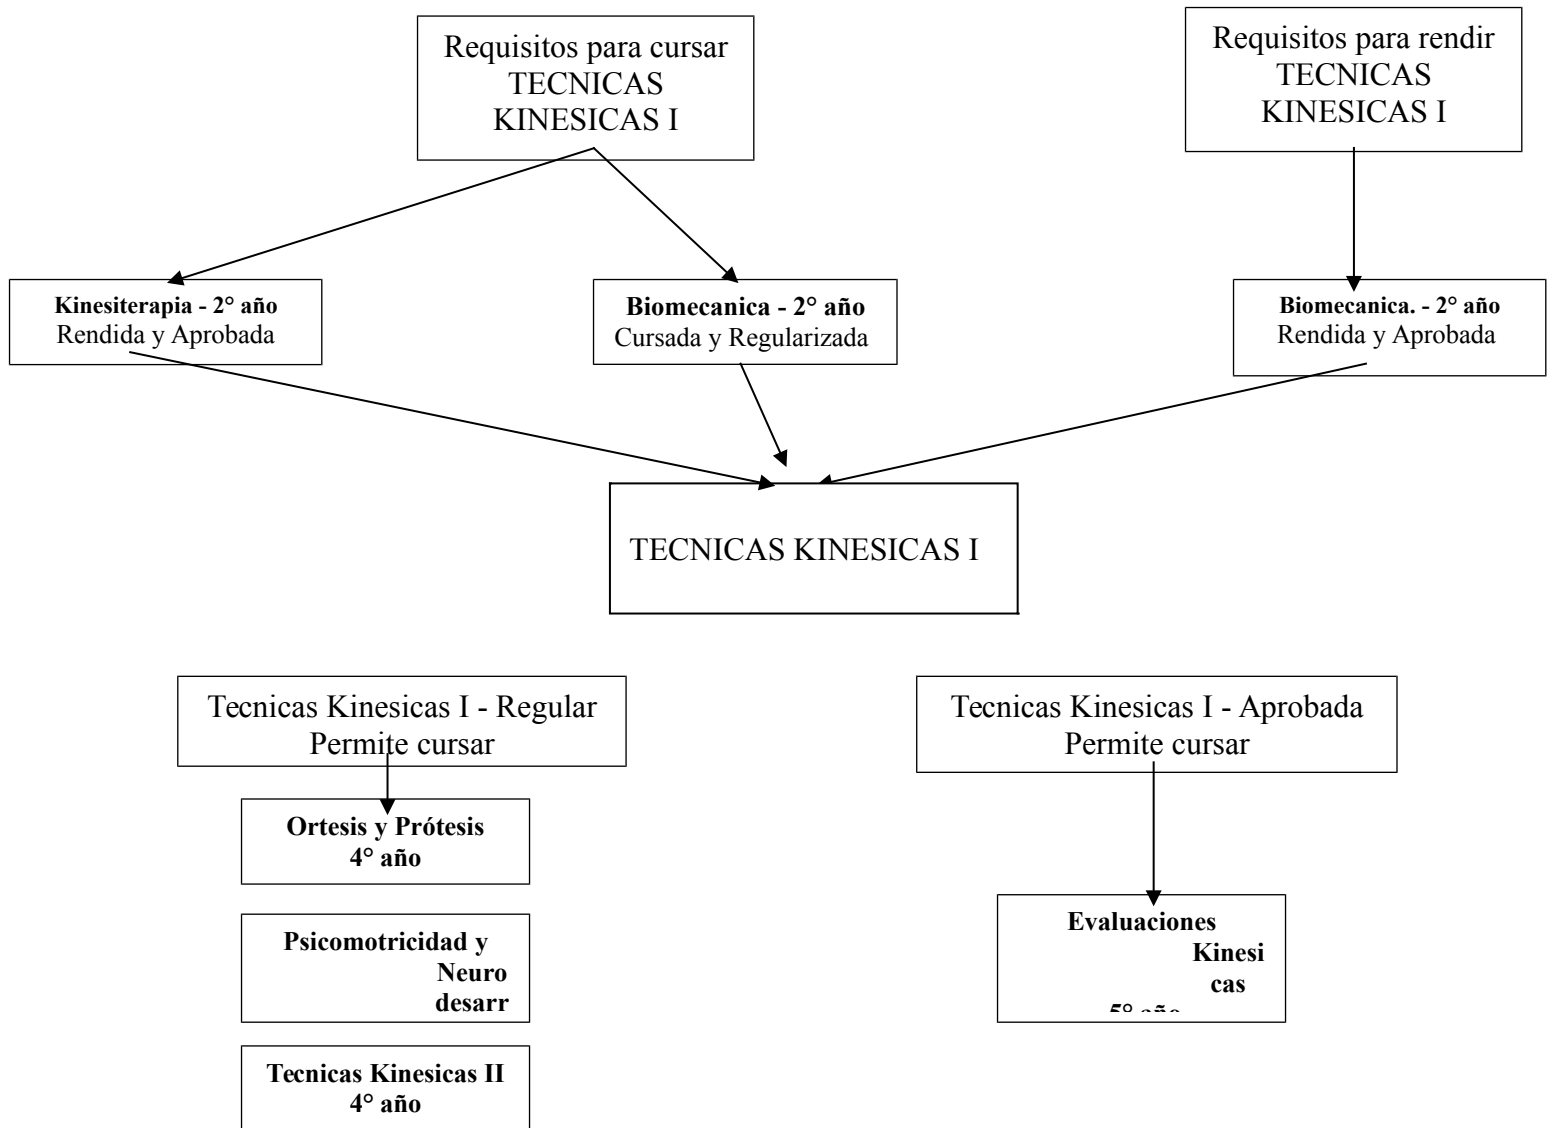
Requisitos para cursar TECNICAS KINESICAS I

Requisitos para rendir TECNICAS KINESICAS I

**Kinesiterapia - 2° año**
Rendida y Aprobada

**Biomecanica - 2° año**
Cursada y Regularizada

**Biomecanica. - 2° año**
Rendida y Aprobada

TECNICAS KINESICAS I

Tecnicas Kinesicas I - Regular
Permite cursar

Tecnicas Kinesicas I - Aprobada
Permite cursar

**Ortesis y Prótesis**
**4° año**

**Psicomotricidad y Neuro desarr**

**Tecnicas Kinesicas II**
**4° año**

**Evaluaciones Kinesi cas**
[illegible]